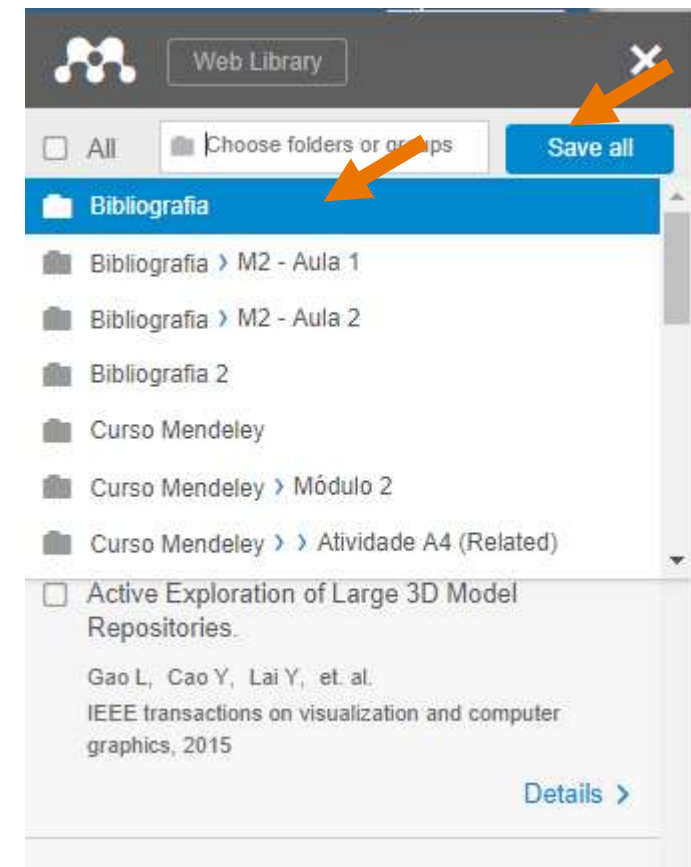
Web Library

All

Choose folders or gr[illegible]ps

Save all

Bibliografia

Bibliografia › M2 - Aula 1

Bibliografia › M2 - Aula 2

Bibliografia 2

Curso Mendeley

Curso Mendeley › Módulo 2

Curso Mendeley › › Atividade A4 (Related)

Active Exploration of Large 3D Model Repositories.

Gao L, Cao Y, Lai Y, et. al.

IEEE transactions on visualization and computer graphics, 2015

Details ›